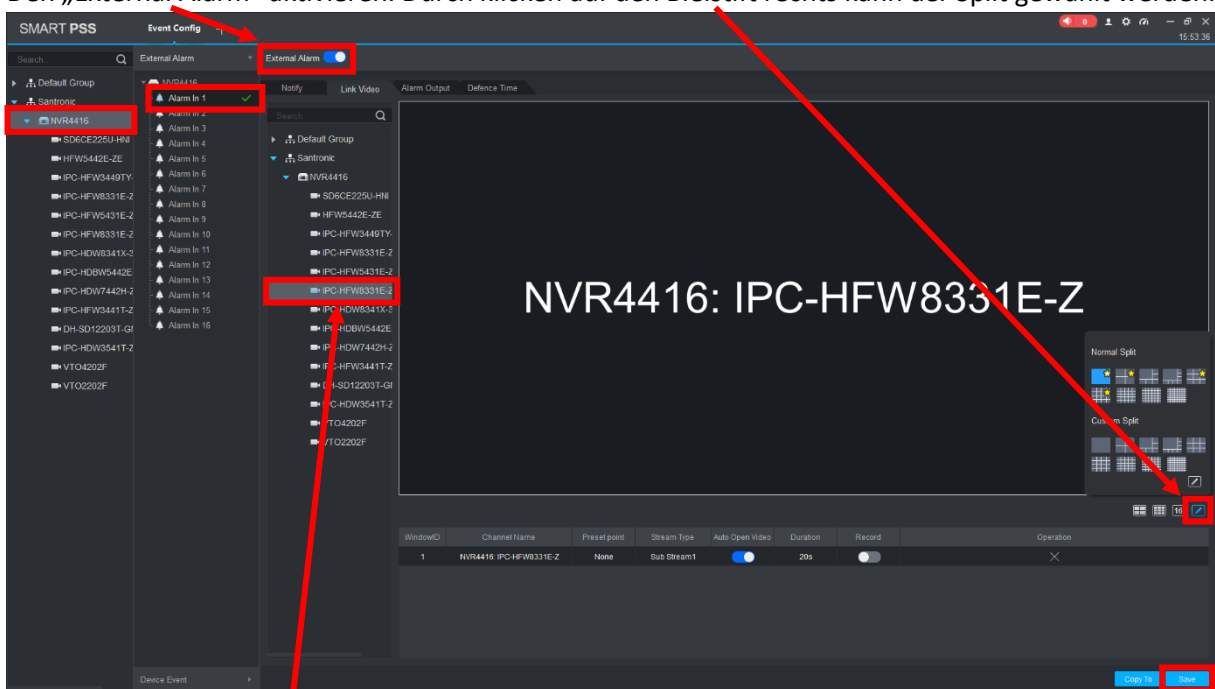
Den „External Alarm" aktivieren. Durch klicken auf den Bleistift rechts kann der Split gewählt werden.

SMART PSS Event Config

15:53:36

Search...

Default Group
Santronic
NVR4416
SD6CE225U-HNI
HFW5442E-ZE
IPC-HFW3449TY-
IPC-HFW8331E-Z
IPC-HFW5431E-Z
IPC-HFW8331E-Z
IPC-HDW8341X-3
IPC-HDBW5442E
IPC-HDW7442H-Z
IPC-HFW3441T-Z
DH-SD12203T-GI
IPC-HDW3541T-Z
VTO4202F
VTO2202F

External Alarm
NVR4416
Alarm In 1
Alarm In 2
Alarm In 3
Alarm In 4
Alarm In 5
Alarm In 6
Alarm In 7
Alarm In 8
Alarm In 9
Alarm In 10
Alarm In 11
Alarm In 12
Alarm In 13
Alarm In 14
Alarm In 15
Alarm In 16

Device Event

External Alarm

Notify Link Video Alarm Output Defence Time

Search

Default Group
Santronic
NVR4416
SD6CE225U-HNI
HFW5442E-ZE
IPC-HFW3449TY-
IPC-HFW8331E-Z
IPC-HFW5431E-Z
IPC-HFW8331E-Z
IPC-HDW8341X-3
IPC-HDBW5442E
IPC-HDW7442H-Z
IPC-HFW3441T-Z
DH-SD12203T-GI
IPC-HDW3541T-Z
VTO4202F
VTO2202F

NVR4416: IPC-HFW8331E-Z

Normal Split

Custom Split

16

| WindowID | Channel Name | Preset point | Stream Type | Auto Open Video | Duration | Record | Operation |
|---|---|---|---|---|---|---|---|
| 1 | NVR4416: IPC-HFW8331E-Z | None | Sub Stream1 | | 20s | | |

Copy To Save